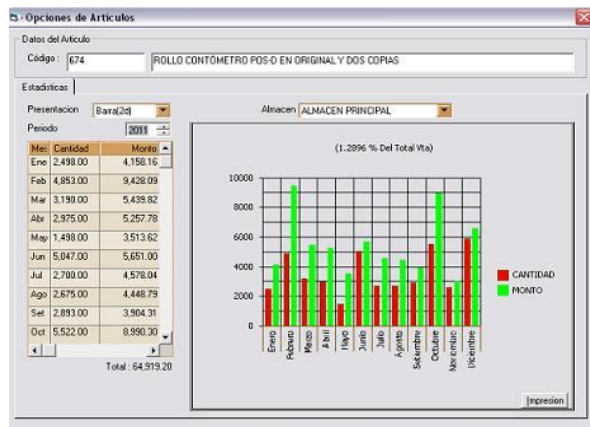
Opciones de Articulos

Datos del Articulo

Código : 674 ROLLO CONTÓMETRO POS-D EN ORIGINAL Y DOS COPIAS

Estadisticas

Presentacion Barra(2d)

Periodo 2011

Almacen ALMACEN PRINCIPAL

| Mes | Cantidad | Monto |
|---|---|---|
| Ene | 2,498.00 | 4,158.16 |
| Feb | 4,853.00 | 9,428.09 |
| Mar | 3,190.00 | 5,439.82 |
| Abr | 2,975.00 | 5,257.78 |
| May | 1,498.00 | 3,513.62 |
| Jun | 5,047.00 | 5,651.00 |
| Jul | 2,700.00 | 4,578.04 |
| Ago | 2,675.00 | 4,448.79 |
| Set | 2,893.00 | 3,904.31 |
| Oct | 5,522.00 | 8,990.30 |

Total : 64,919.20

(1.2896 % Del Total Vta)

10000
8000
6000
4000
2000
0

Enero
Febrero
Marzo
Abril
Mayo
Junio
Julio
Agosto
Setiembre
Octubre
Noviembre
Diciembre

CANTIDAD
MONTO

Impresion